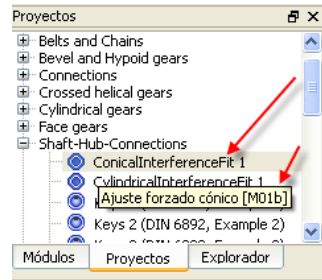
Proyectos
Belts and Chains
Bevel and Hypoid gears
Connections
Crossed helical gears
Cylindrical gears
Face gears
Shaft-Hub-Connections
ConicalInterferenceFit 1
CylindricalInterferenceFit 1
Ajuste forzado cónico [M01b]
Keys 2 (DIN 6892, Example 2)
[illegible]
Módulos
Proyectos
Explorador